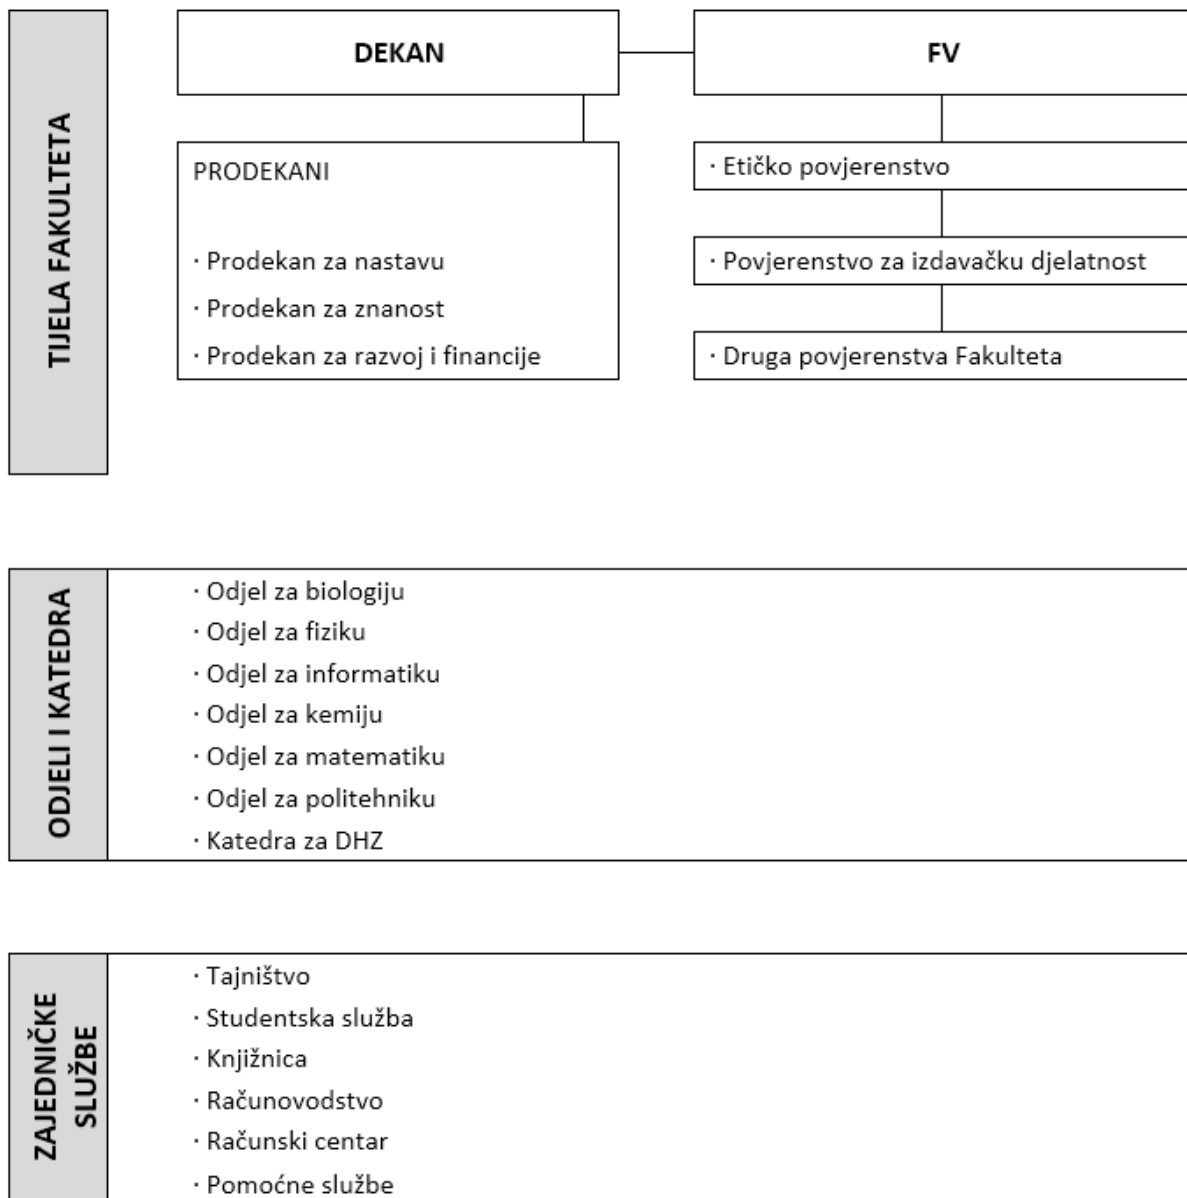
TIJELA FAKULTETA

DEKAN

FV

PRODEKANI

· Prodekan za nastavu
· Prodekan za znanost
· Prodekan za razvoj i financije

· Etičko povjerenstvo

· Povjerenstvo za izdavačku djelatnost

· Druga povjerenstva Fakulteta

ODJELI I KATEDRA

· Odjel za biologiju
· Odjel za fiziku
· Odjel za informatiku
· Odjel za kemiju
· Odjel za matematiku
· Odjel za politehniku
· Katedra za DHZ

ZAJEDNIČKE SLUŽBE

· Tajništvo
· Studentska služba
· Knjižnica
· Računovodstvo
· Računski centar
· Pomoćne službe